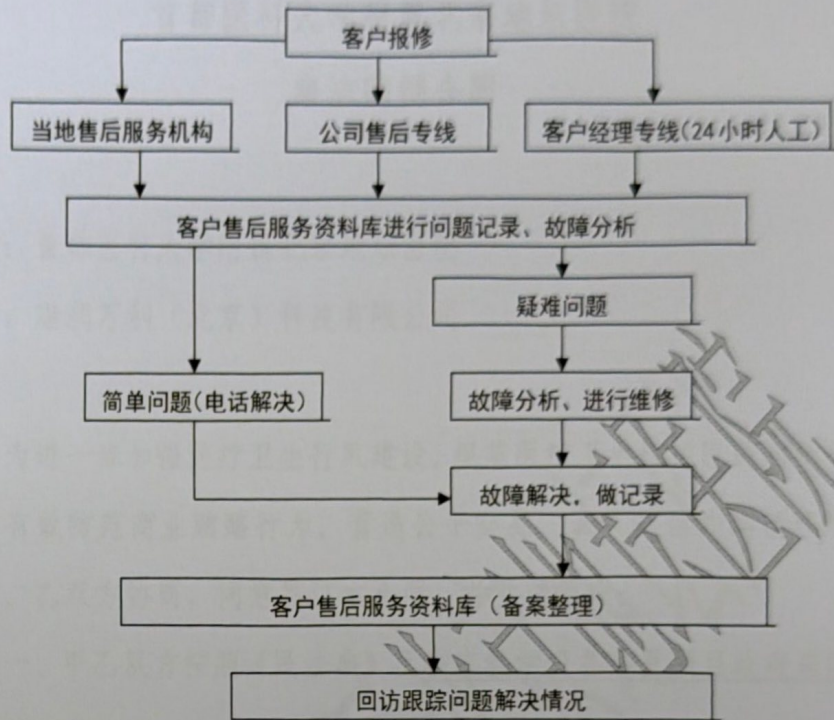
客户报修

当地售后服务机构

公司售后专线

客户经理专线(24小时人工)

客户售后服务资料库进行问题记录、故障分析

疑难问题

简单问题(电话解决)

故障分析、进行维修

故障解决，做记录

客户售后服务资料库（备案整理）

回访跟踪问题解决情况